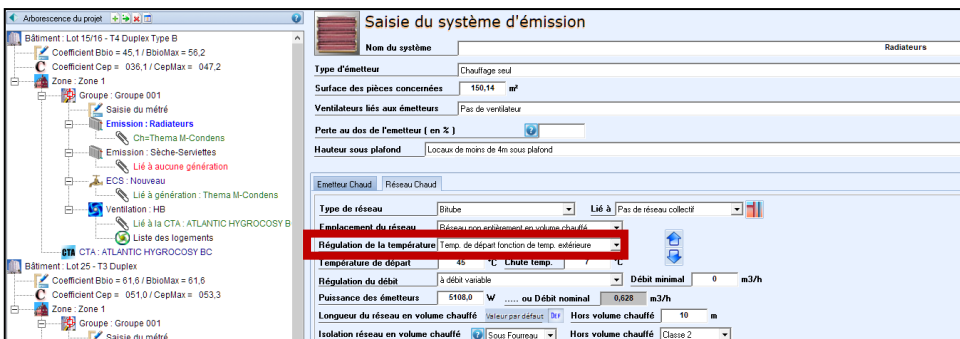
Arborescence du projet

Bâtiment : Lot 15/16 - T4 Duplex Type B
Coefficient Bbio = 45,1 / BbioMax = 56,2
Coefficient Cep = 036,1 / CepMax = 047,2
Zone : Zone 1
Groupe : Groupe 001
Saisie du métré
Emission : Radiateurs
Ch=Thema M-Condens
Emission : Sèche-Serviettes
Lié à aucune génération
ECS : Nouveau
Lié à génération : Thema M-Condens
Ventilation : HB
Lié à la CTA : ATLANTIC HYGROCOSY B
Liste des logements
CTA : ATLANTIC HYGROCOSY BC
Bâtiment : Lot 25 - T3 Duplex
Coefficient Bbio = 61,6 / BbioMax = 61,6
Coefficient Cep = 051,0 / CepMax = 053,3
Zone : Zone 1
Groupe : Groupe 001
Saisie du métré

Saisie du système d'émission

Nom du système | Radiateurs
Type d'émetteur | Chauffage seul
Surface des pièces concernées | 150,14 | m²
Ventilateurs liés aux émetteurs | Pas de ventilateur
Perte au dos de l'emetteur ( en % )
Hauteur sous plafond | Locaux de moins de 4m sous plafond

Emetteur Chaud | Réseau Chaud

Type de réseau | Bitube | Lié à | Pas de réseau collectif
Emplacement du réseau | Réseau non enterré en volume chauffé
Régulation de la température | Temp. de départ fonction de temp. extérieure
Température de départ | 45 | °C | Chute temp. | 7 | °C
Régulation du débit | à débit variable | Débit minimal | 0 | m3/h
Puissance des émetteurs | 5108,0 | W | ..... ou Débit nominal | 0,628 | m3/h
Longueur du réseau en volume chauffé | Valeur par défaut | Hors volume chauffé | 10 | m
Isolation réseau en volume chauffé | Sous Fourreau | Hors volume chauffé | Classe 2